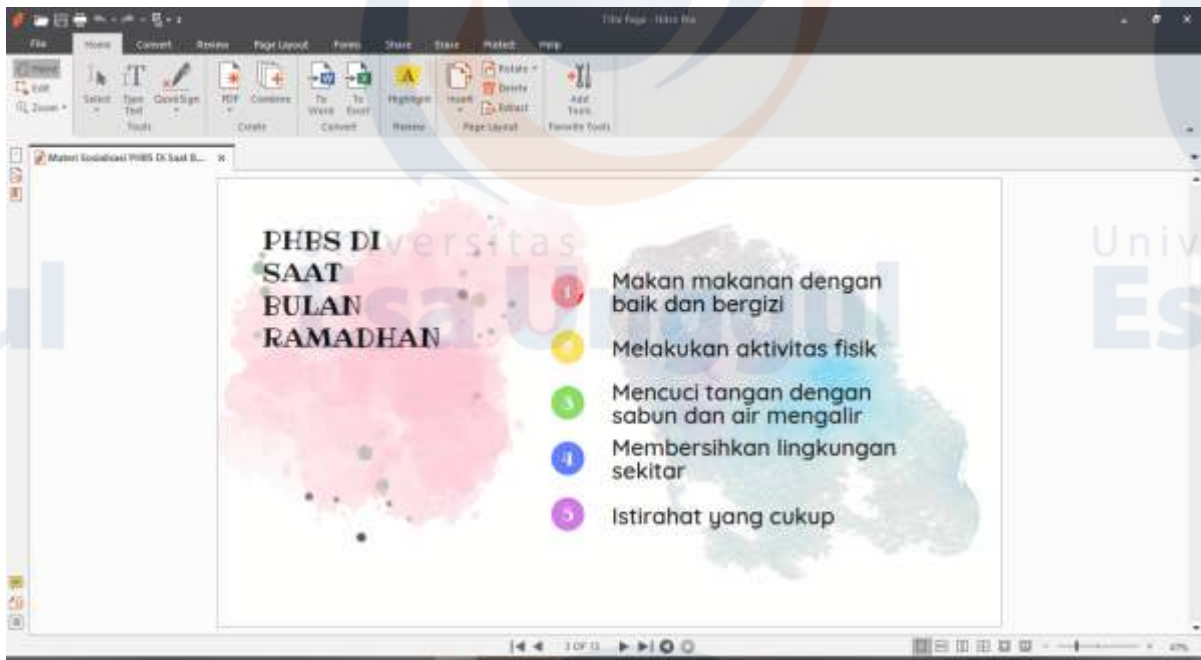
Title Page - Nitro Pro

File Home Convert Review Page Layout Forms Share Share Protect Help

Hand Edit Zoom Select Type Text QuickSign Tools PDF Combine Create To Word To Excel Convert Highlight Review Insert Rotate Delete Extract Page Layout Add Tools Favorite Tools

Materi Sosialisasi PHBS Di Saat B... ×

PHBS DI SAAT BULAN RAMADHAN

1 Makan makanan dengan baik dan bergizi

2 Melakukan aktivitas fisik

3 Mencuci tangan dengan sabun dan air mengalir

4 Membersihkan lingkungan sekitar

5 Istirahat yang cukup

Universitas Esa Unggul

3 OF 11